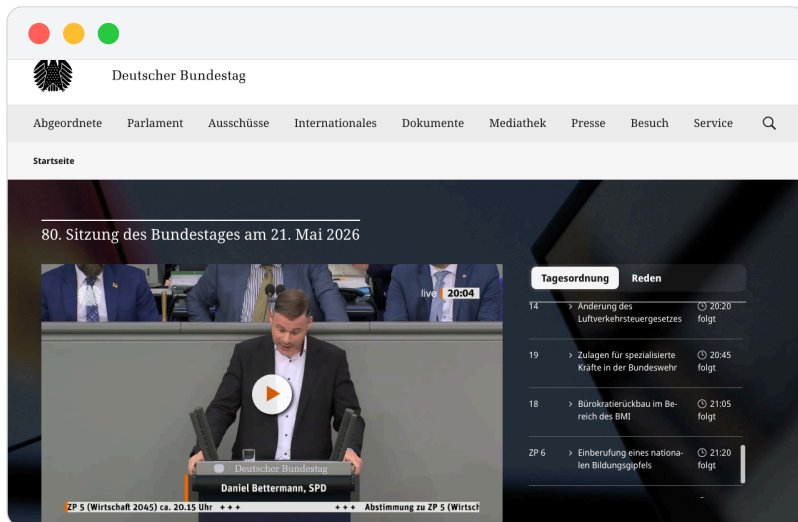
Deutscher Bundestag

Abgeordnete Parlament Ausschüsse Internationales Dokumente Mediathek Presse Besuch Service

Startseite

80. Sitzung des Bundestages am 21. Mai 2026

live 20:04

Deutscher Bundestag

Daniel Bettermann, SPD

ZP 5 (Wirtschaft 2045) ca. 20.15 Uhr +++ +++ Abstimmung zu ZP 5 (Wirtsch

Tagesordnung Reden

| | | | |
|---|---|---|---|
| 14 | › Änderung des Luftverkehrsteuergesetzes | 20:20 | folgt |
| 19 | › Zulagen für spezialisierte Kräfte in der Bundeswehr | 20:45 | folgt |
| 18 | › Bürokratierückbau im Bereich des BMI | 21:05 | folgt |
| ZP 6 | › Einberufung eines nationalen Bildungsgipfels | 21:20 | folgt |